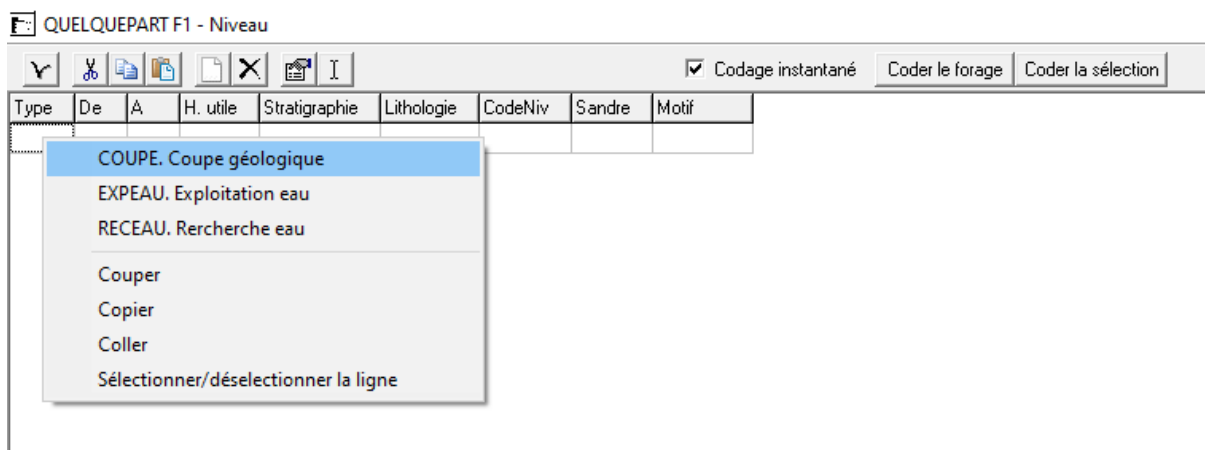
QUELQUEPART F1 - Niveau

Codage instantané
Coder le forage
Coder la sélection

| Type | De | A | H. utile | Stratigraphie | Lithologie | CodeNiv | Sandre | Motif |
|---|---|---|---|---|---|---|---|---|
| | | | | | | | | |

COUPE. Coupe géologique
EXPEAU. Exploitation eau
RECEAU. Rercherche eau
Couper
Copier
Coller
Sélectionner/déselectionner la ligne